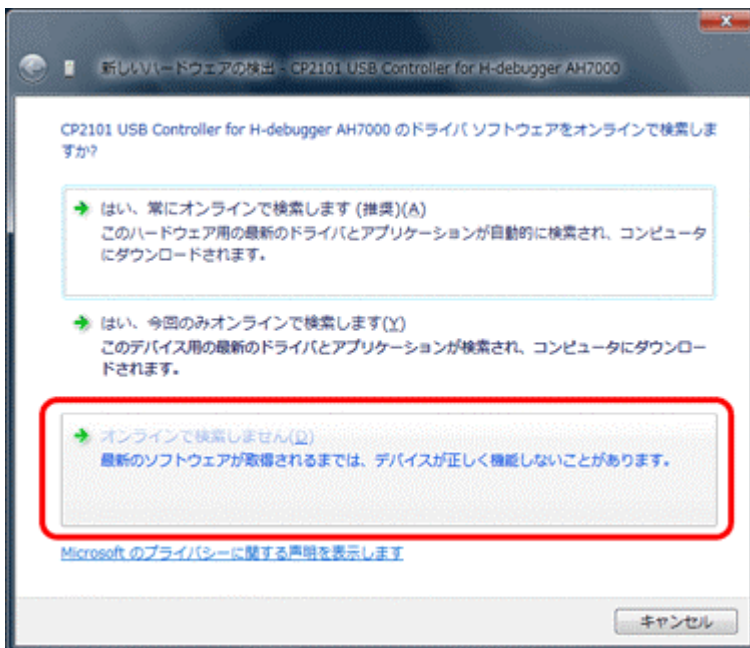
新しいハードウェアの検出 - CP2101 USB Controller for H-debugger AH7000

CP2101 USB Controller for H-debugger AH7000 のドライバ ソフトウェアをオンラインで検索しますか?

はい、常にオンラインで検索します (推奨)(A)
このハードウェア用の最新のドライバとアプリケーションが自動的に検索され、コンピュータにダウンロードされます。

はい、今回のみオンラインで検索します(Y)
このデバイス用の最新のドライバとアプリケーションが検索され、コンピュータにダウンロードされます。

オンラインで検索しません(D)
最新のソフトウェアが取得されるまでは、デバイスが正しく機能しないことがあります。

Microsoft のプライバシーに関する声明を表示します

キャンセル